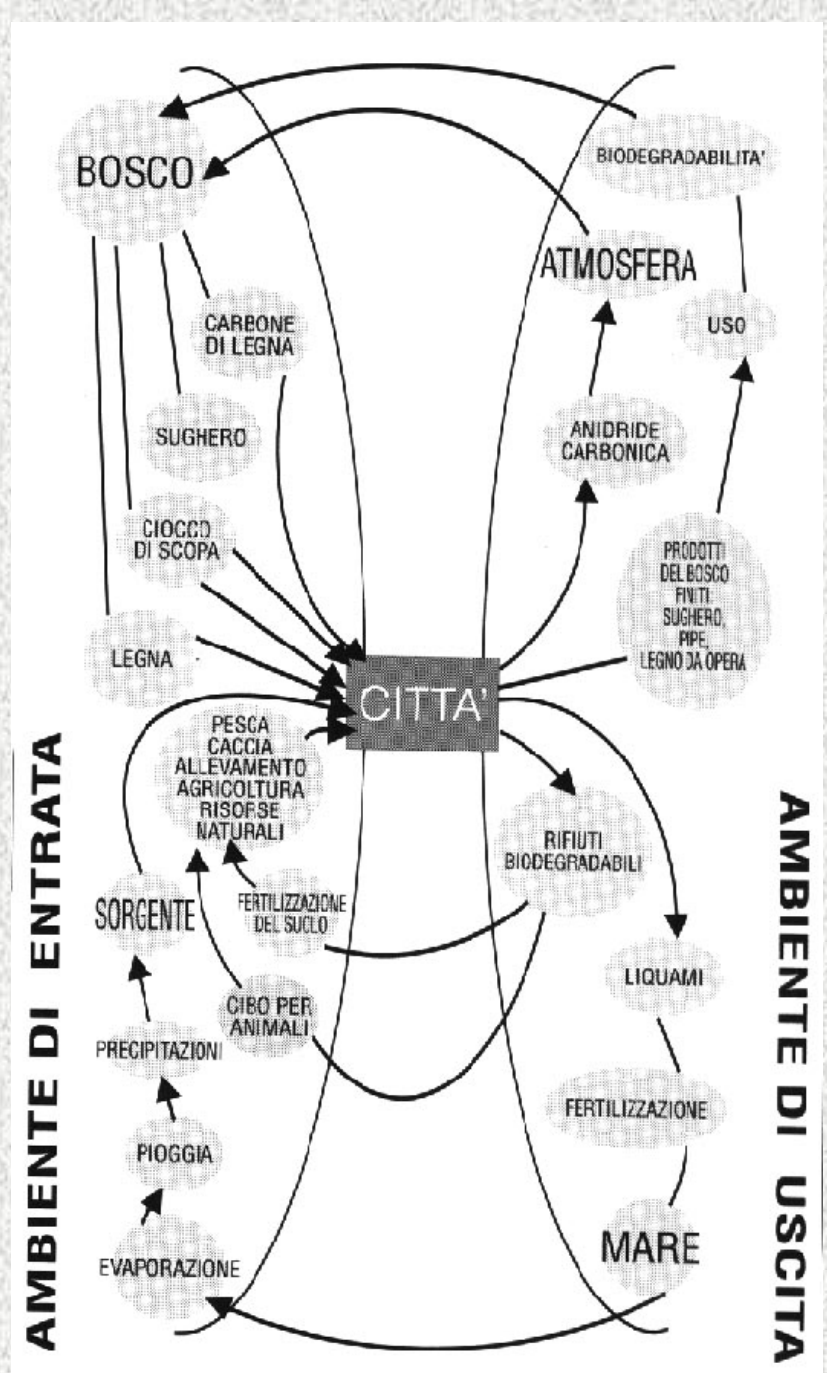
BOSCO

BIODEGRADABILITA'

ATMOSFERA

CARBONE DI LEGNA

USO

SUGHERO

ANIDRIDE CARBONICA

CIOCCO DI SCOPA

PRODOTTI DEL BOSCO FINITI: SUGHERO, PIPE, LEGNO DA OPERA

LEGNA

CITTA'

PESCA CACCIA ALLEVAMENTO AGRICOLTURA RISORSE NATURALI

RIFIUTI BIODEGRADABILI

SORGENTE

FERTILIZZAZIONE DEL SUOLO

LIQUAMI

CIBO PER ANIMALI

PRECIPITAZIONI

FERTILIZZAZIONE

PIOGGIA

MARE

EVAPORAZIONE

AMBIENTE DI ENTRATA

AMBIENTE DI USCITA